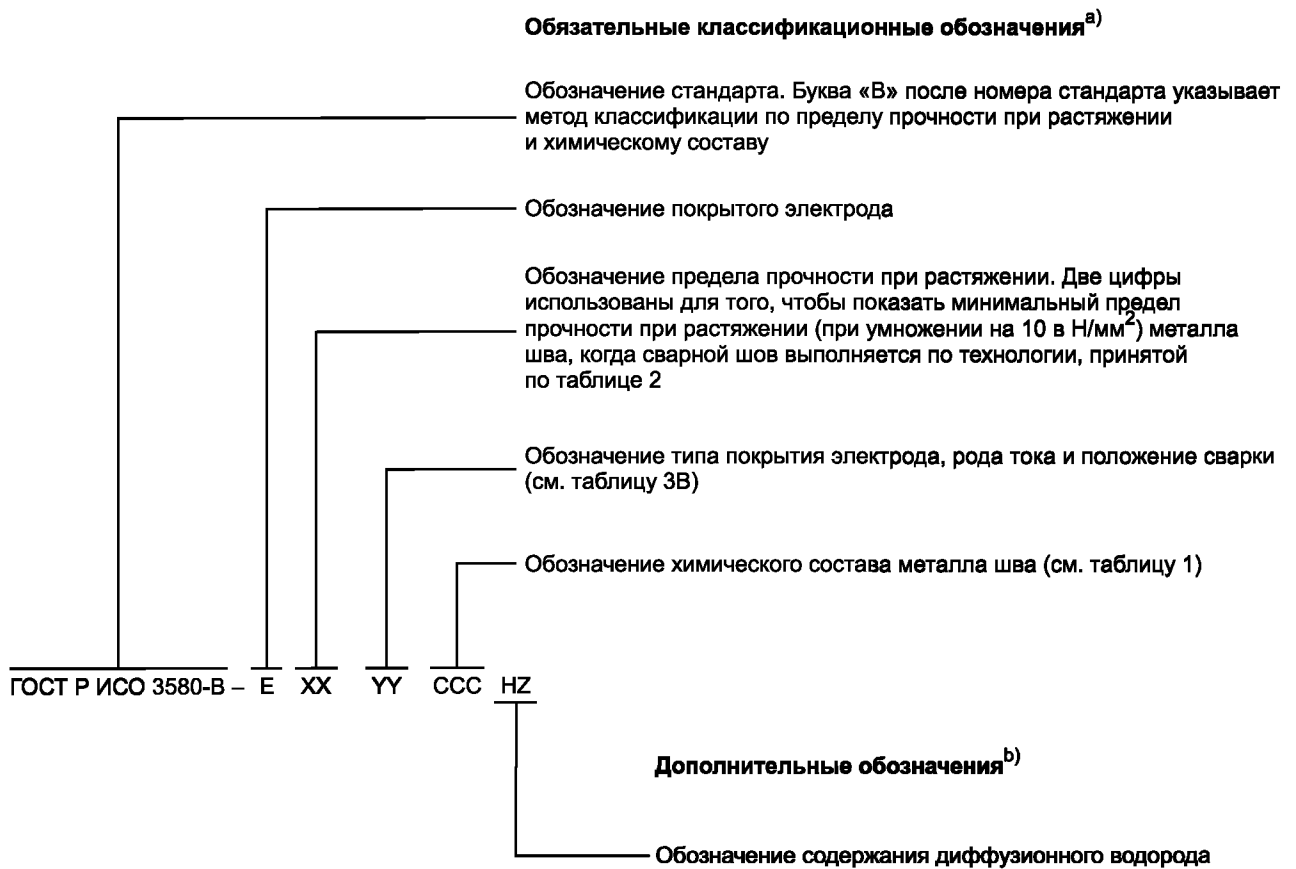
**Обязательные классификационные обозначения$^{a)}$**

Обозначение стандарта. Буква «В» после номера стандарта указывает метод классификации по пределу прочности при растяжении и химическому составу

Обозначение покрытого электрода

Обозначение предела прочности при растяжении. Две цифры использованы для того, чтобы показать минимальный предел прочности при растяжении (при умножении на 10 в Н/мм$^2$) металла шва, когда сварной шов выполняется по технологии, принятой по таблице 2

Обозначение типа покрытия электрода, рода тока и положение сварки (см. таблицу 3В)

Обозначение химического состава металла шва (см. таблицу 1)

ГОСТ Р ИСО 3580-В – Е XX YY CCC HZ

**Дополнительные обозначения$^{b)}$**

Обозначение содержания диффузионного водорода